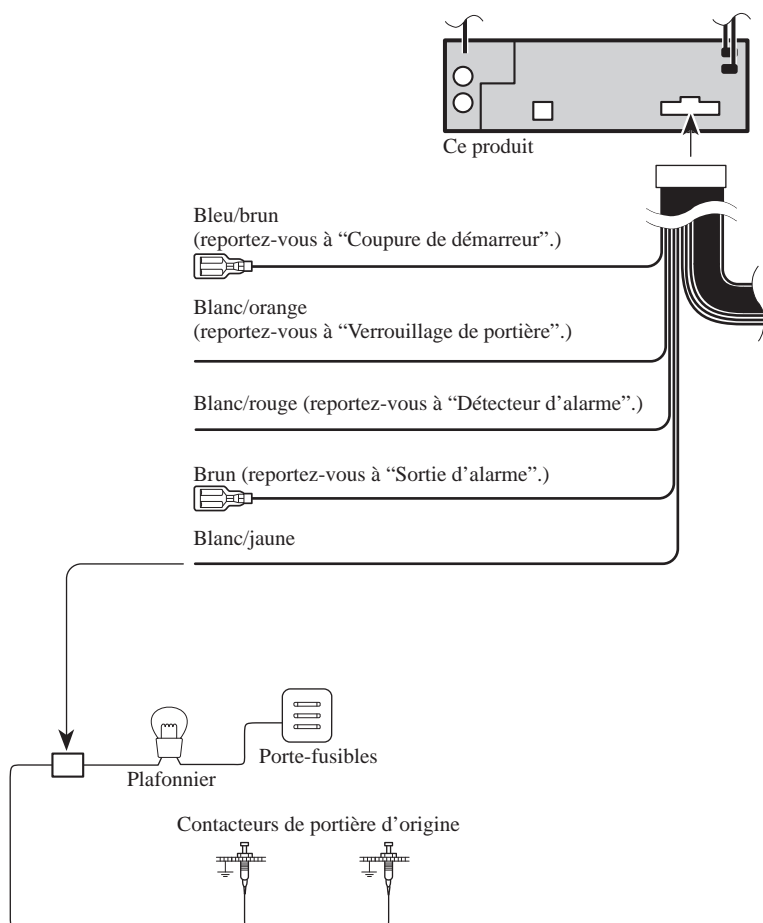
Ce produit

Bleu/brun
(reportez-vous à “Coupure de démarreur”.)

Blanc/orange
(reportez-vous à “Verrouillage de portière”.)

Blanc/rouge (reportez-vous à “Détecteur d’alarme”.)

Brun (reportez-vous à “Sortie d’alarme”.)

Blanc/jaune

Plafonnier

Porte-fusibles

Contacteurs de portière d’origine